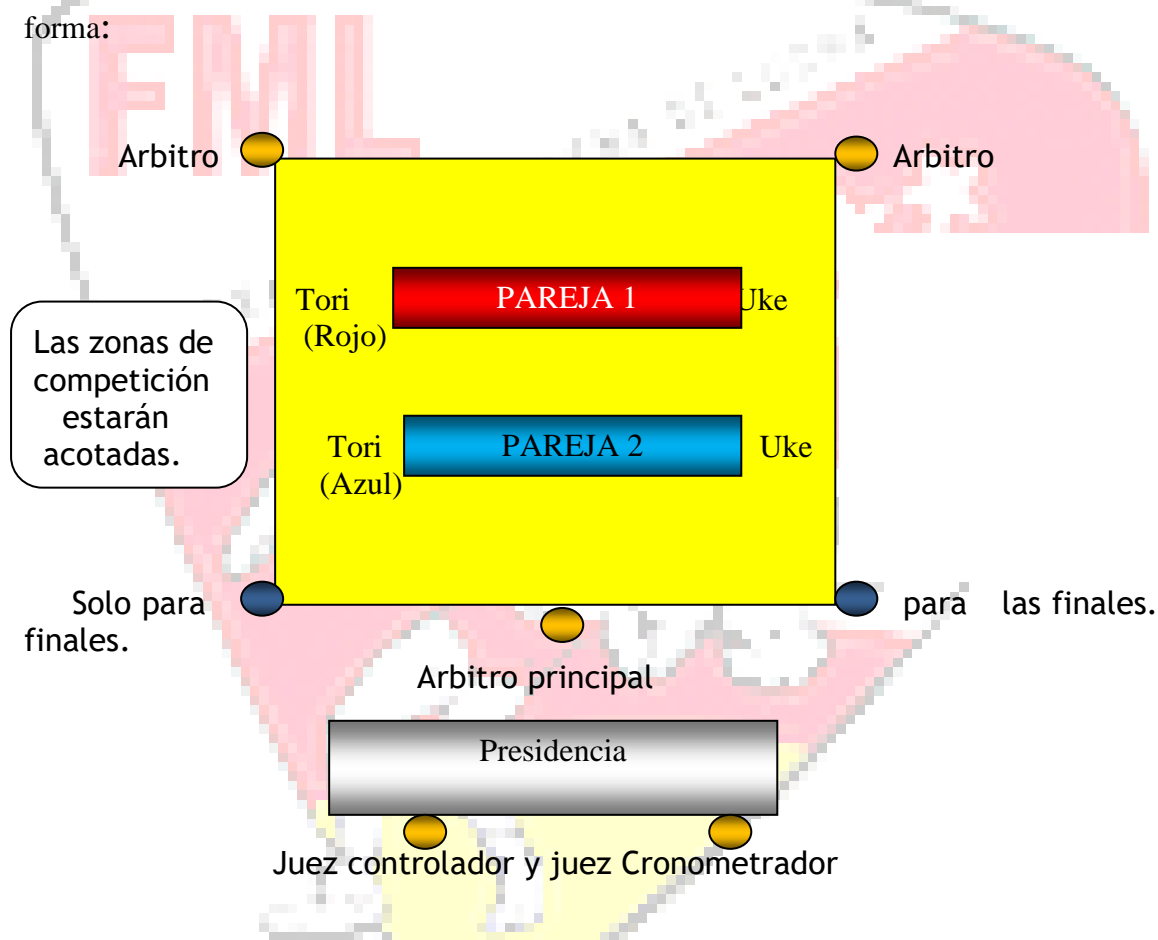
forma:

FML

Arbitro

Arbitro

Tori (Rojo)

PAREJA 1

Uke

Las zonas de competición estarán acotadas.

Tori (Azul)

PAREJA 2

Uke

Solo para finales.

para las finales.

Arbitro principal

Presidencia

Juez controlador y juez Cronometrador